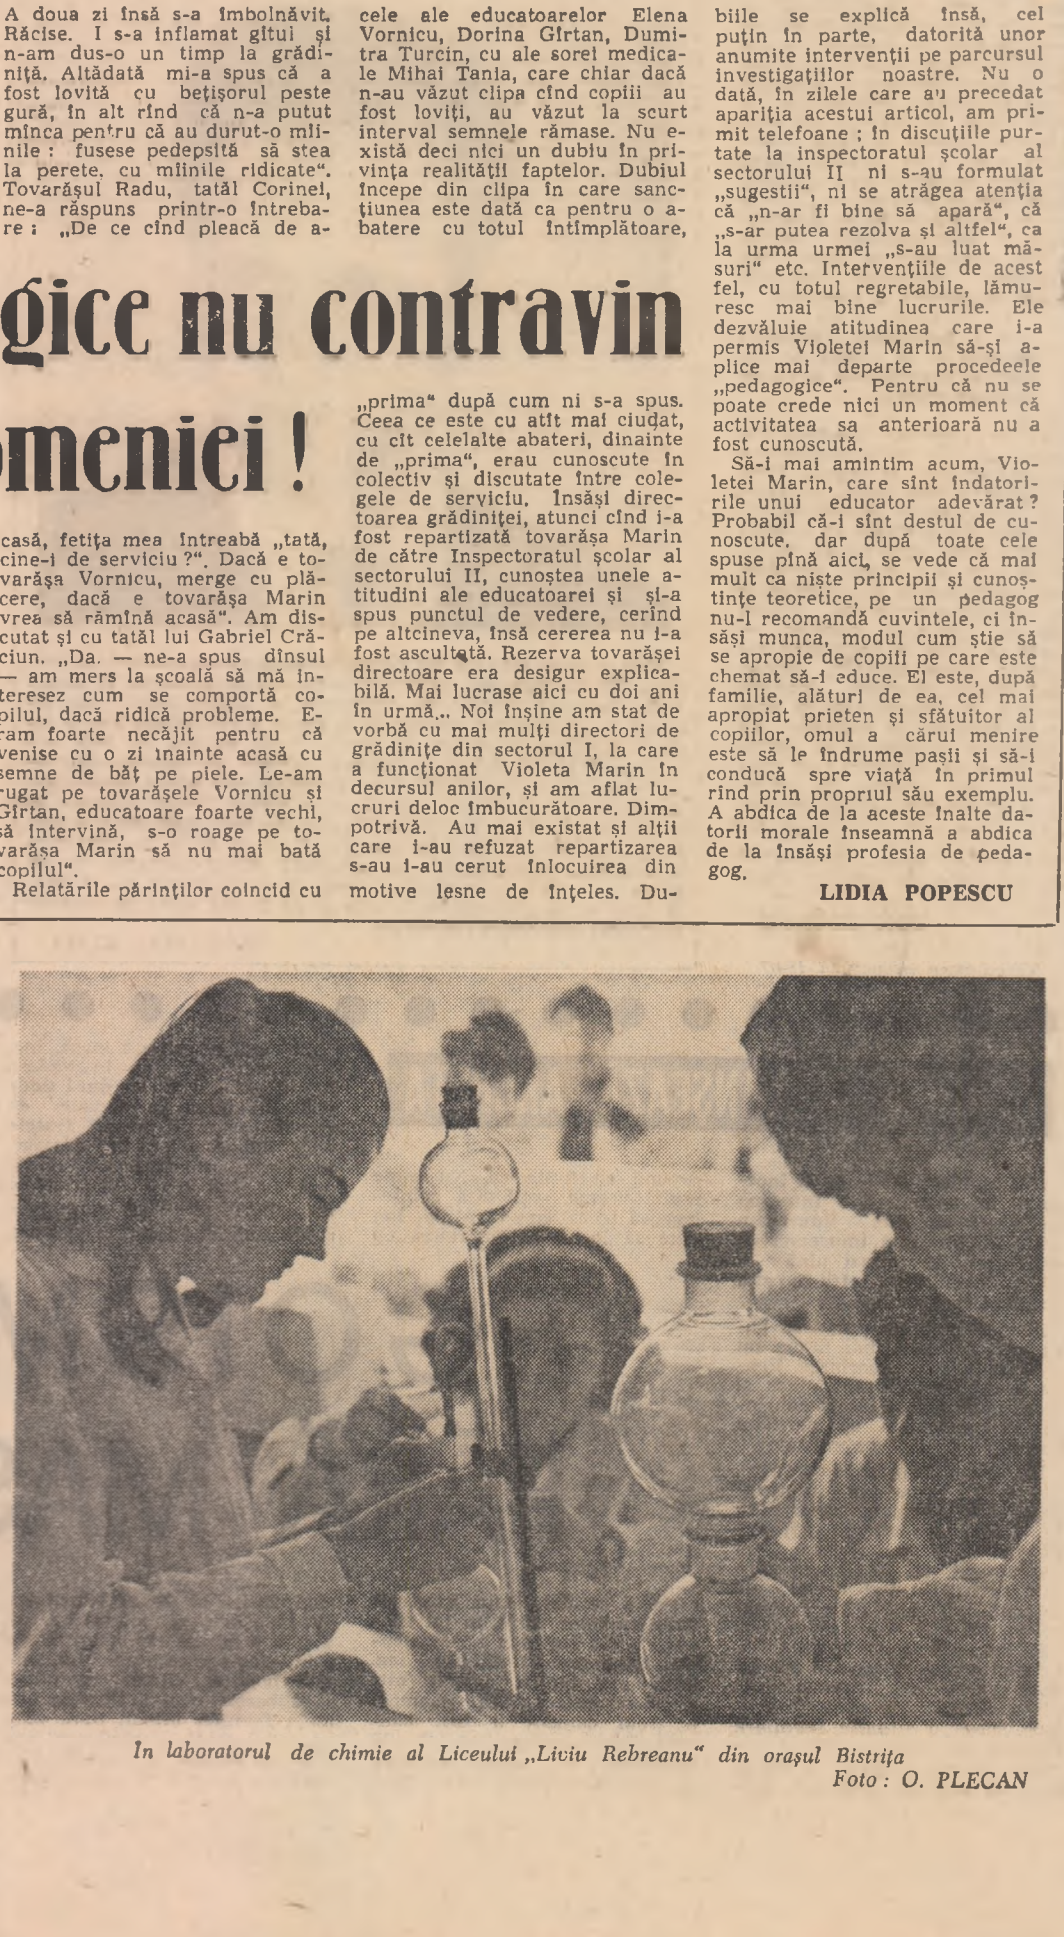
A doua zi însă s-a îmbolnăvit. Răcise. I s-a inflamat gîtul şi n-am dus-o un timp la grădiniţă. Altădată mi-a spus că a fost lovită cu beţişorul peste gură, în alt rînd că n-a putut mînca pentru că au durut-o mîinile : fusese pedepsită să stea la perete, cu mîinile ridicate". Tovarăşul Radu, tatăl Corinei, ne-a răspuns printr-o întrebare : „De ce cînd pleacă de a-

cele ale educatoarelor Elena Vornicu, Dorina Gîrtan, Dumitra Turcin, cu ale sorei medicale Mihai Tania, care chiar dacă n-au văzut clipa cînd copiii au fost loviţi, au văzut la scurt interval semnele rămase. Nu există deci nici un dubiu în privinţa realităţii faptelor. Dubiul începe din clipa în care sancţiunea este dată ca pentru o abatere cu totul întîmplătoare,

biile se explică însă, cel puţin în parte, datorită unor anumite intervenţii pe parcursul investigaţiilor noastre. Nu o dată, în zilele care au precedat apariţia acestui articol, am primit telefoane ; în discuţiile purtate la inspectoratul şcolar al sectorului II ni s-au formulat „sugestii", ni se atrăgea atenţia că „n-ar fi bine să apară", că „s-ar putea rezolva şi altfel", ca la urma urmei „s-au luat măsuri" etc. Intervenţiile de acest fel, cu totul regretabile, lămuresc mai bine lucrurile. Ele dezvăluie atitudinea care i-a permis Violetei Marin să-şi aplice mai departe procedeele „pedagogice". Pentru că nu se poate crede nici un moment că activitatea sa anterioară nu a fost cunoscută.

Să-i mai amintim acum, Violetei Marin, care sînt îndatoririle unui educator adevărat? Probabil că-i sînt destul de cunoscute, dar după toate cele spuse pînă aici, se vede că mai mult ca nişte principii şi cunoştinţe teoretice, pe un pedagog nu-l recomandă cuvintele, ci însăşi munca, modul cum ştie să se apropie de copiii pe care este chemat să-i educe. El este, după familie, alături de ea, cel mai apropiat prieten şi sfătuitor al copiilor, omul a cărui menire este să le îndrume paşii şi să-i conducă spre viaţă în primul rînd prin propriul său exemplu. A abdica de la aceste înalte datorii morale înseamnă a abdica de la însăşi profesia de pedagog.

LIDIA POPESCU

gice nu contravin

omeniei !

casă, fetiţa mea întreabă „tată, cine-i de serviciu?". Dacă e tovarăşa Vornicu, merge cu plăcere, dacă e tovarăşa Marin vrea să rămînă acasă". Am discutat şi cu tatăl lui Gabriel Crăciun. „Da. — ne-a spus dînsul — am mers la şcoală să mă interesez cum se comportă copilul, dacă ridică probleme. Eram foarte necăjit pentru că venise cu o zi înainte acasă cu semne de băţ pe piele. Le-am rugat pe tovarăşele Vornicu şi Gîrtan, educatoare foarte vechi, să intervină, s-o roage pe tovarăşa Marin să nu mai bată copilul".

Relatările părinţilor coincid cu

„prima" după cum ni s-a spus. Ceea ce este cu atît mai ciudat, cu cît celelalte abateri, dinainte de „prima", erau cunoscute în colectiv şi discutate între colegele de serviciu. Însăşi directoarea grădiniţei, atunci cînd i-a fost repartizată tovarăşa Marin de către Inspectoratul şcolar al sectorului II, cunoştea unele atitudini ale educatoarei şi şi-a spus punctul de vedere, cerînd pe altcineva, însă cererea nu i-a fost ascultată. Rezerva tovarăşei directoare era desigur explicabilă. Mai lucrase aici cu doi ani în urmă.. Noi înşine am stat de vorbă cu mai mulţi directori de grădiniţe din sectorul I, la care a funcţionat Violeta Marin în decursul anilor, şi am aflat lucruri deloc îmbucurătoare. Dimpotrivă. Au mai existat şi alţii care i-au refuzat repartizarea s-au i-au cerut înlocuirea din motive lesne de înţeles. Du-

În laboratorul de chimie al Liceului „Liviu Rebreanu" din oraşul Bistriţa
Foto : O. PLECAN